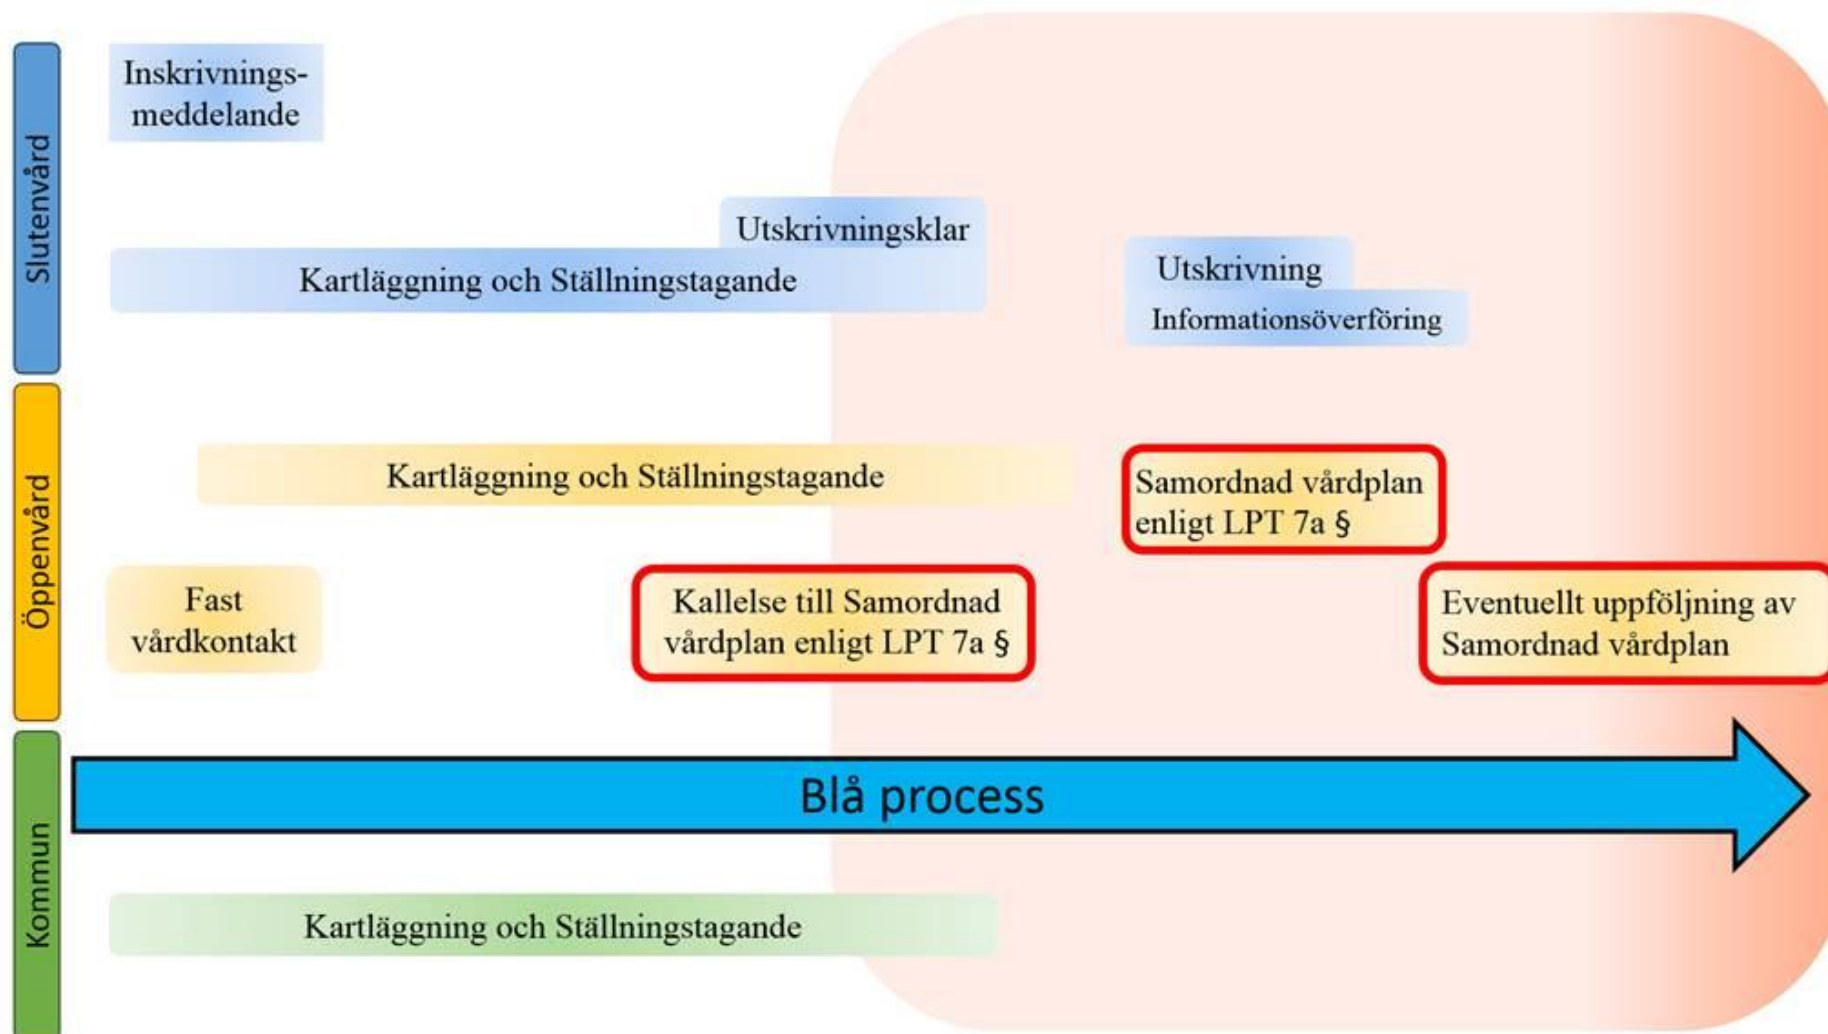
Slutenvård

Inskrivningsmeddelande

Utskrivningsklar

Kartläggning och Ställningstagande

Utskrivning

Informationsöverföring

Öppenvård

Kartläggning och Ställningstagande

Samordnad vårdplan enligt LPT 7a §

Fast vårdkontakt

Kallelse till Samordnad vårdplan enligt LPT 7a §

Eventuellt uppföljning av Samordnad vårdplan

Kommun

Blå process

Kartläggning och Ställningstagande